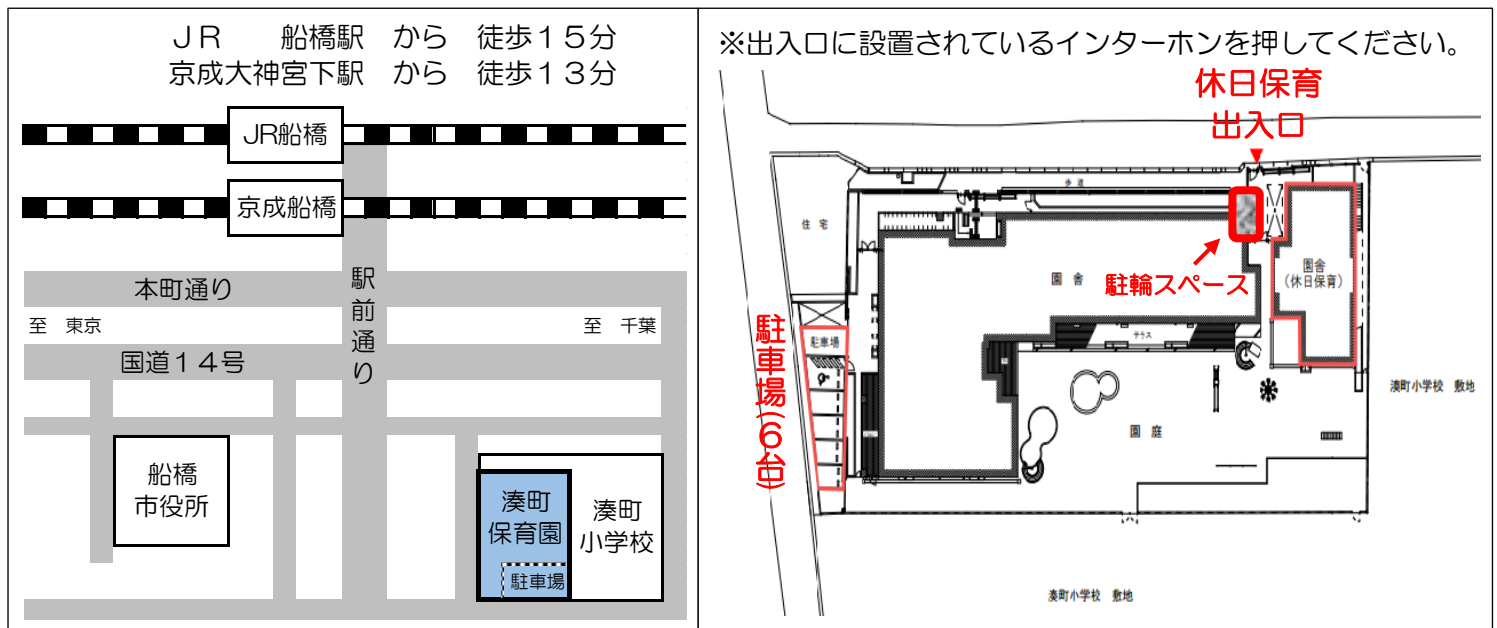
ＪＲ　船橋駅　から　徒歩１５分
京成大神宮下駅　から　徒歩１３分

JR船橋

京成船橋

本町通り

駅前通り

至　東京

至　千葉

国道１４号

船橋市役所

湊町保育園

駐車場

湊町小学校

※出入口に設置されているインターホンを押してください。

休日保育
出入口

歩道

住宅

園舎

駐輪スペース

園舎
（休日保育）

駐車場（６台）

駐車場

テラス

湊町小学校　敷地

園庭

湊町小学校　敷地